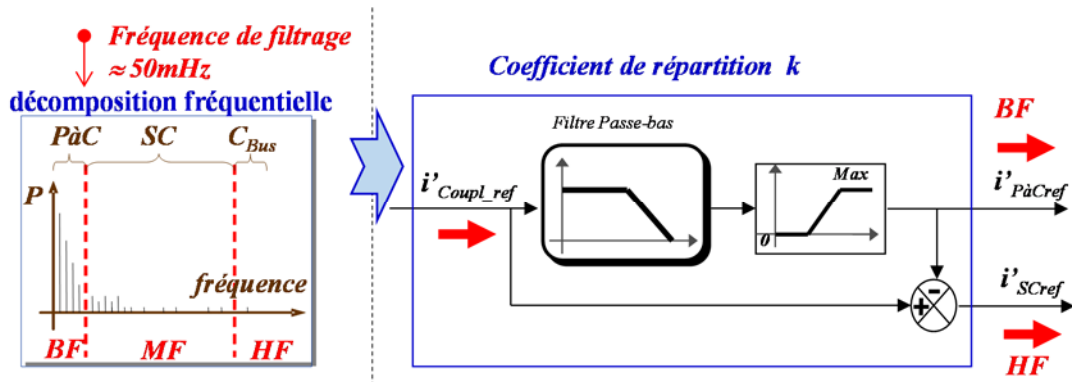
Fréquence de filtrage
≈ 50mHz
décomposition fréquentielle

PàC
SC
$C_{Bus}$
P
fréquence
BF
MF
HF

Coefficient de répartition k

Filtre Passe-bas
Max
0
$i'_{Coupl\_ref}$
BF
$i'_{PàCref}$
$i'_{SCref}$
-
+
HF